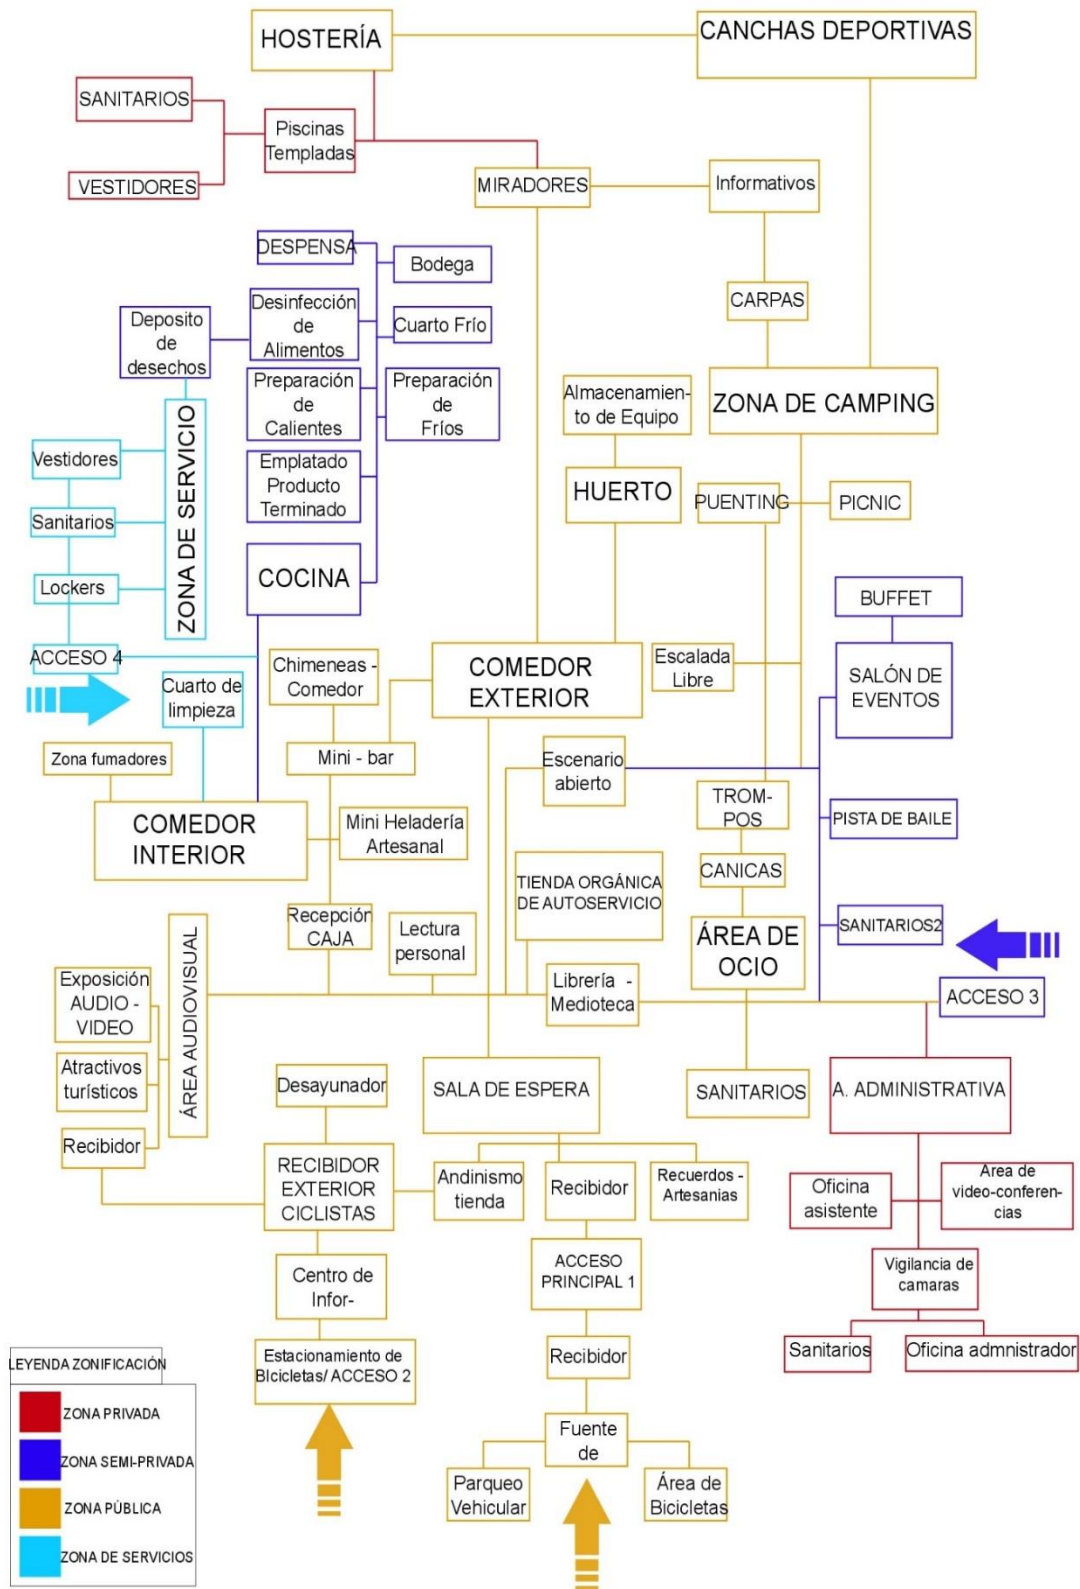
HOSTERÍA

CANCHAS DEPORTIVAS

SANITARIOS

Piscinas Templadas

VESTIDORES

MIRADORES

Informativos

DESPENSA

Bodega

Deposito de desechos

Desinfección de Alimentos

Cuarto Frío

CARPAS

Preparación de Calientes

Preparación de Fríos

Almacenamiento de Equipo

ZONA DE CAMPING

ZONA DE SERVICIO

Vestidores

Emplatado Producto Terminado

HUERTO

PUENTING

PICNIC

Sanitarios

Lockers

COCINA

BUFFET

ACCESO 4

Chimeneas - Comedor

COMEDOR EXTERIOR

Escalada Libre

SALÓN DE EVENTOS

Cuarto de limpieza

Zona fumadores

Mini - bar

Escenario abierto

TROM-POS

COMEDOR INTERIOR

Mini Heladería Artesanal

PISTA DE BAILE

CANICAS

TIENDA ORGÁNICA DE AUTOSERVICIO

Recepción CAJA

Lectura personal

ÁREA DE OCIO

SANITARIOS2

ÁREA AUDIOVISUAL

Exposición AUDIO - VIDEO

Librería - Medioteca

ACCESO 3

Atractivos turísticos

Desayunador

SALA DE ESPERA

SANITARIOS

A. ADMINISTRATIVA

Recibidor

RECIBIDOR EXTERIOR CICLISTAS

Andinismo tienda

Recibidor

Recuerdos - Artesanias

Oficina asistente

Area de video-conferencias

Centro de Infor-

ACCESO PRINCIPAL 1

Vigilancia de camaras

LEYENDA ZONIFICACIÓN

Estacionamiento de BIcicletas/ ACCESO 2

Recibidor

Sanitarios

Oficina admnistrador

ZONA PRIVADA

ZONA SEMI-PRIVADA

Fuente de

ZONA PÚBLICA

Parqueo Vehicular

Área de Bicicletas

ZONA DE SERVICIOS